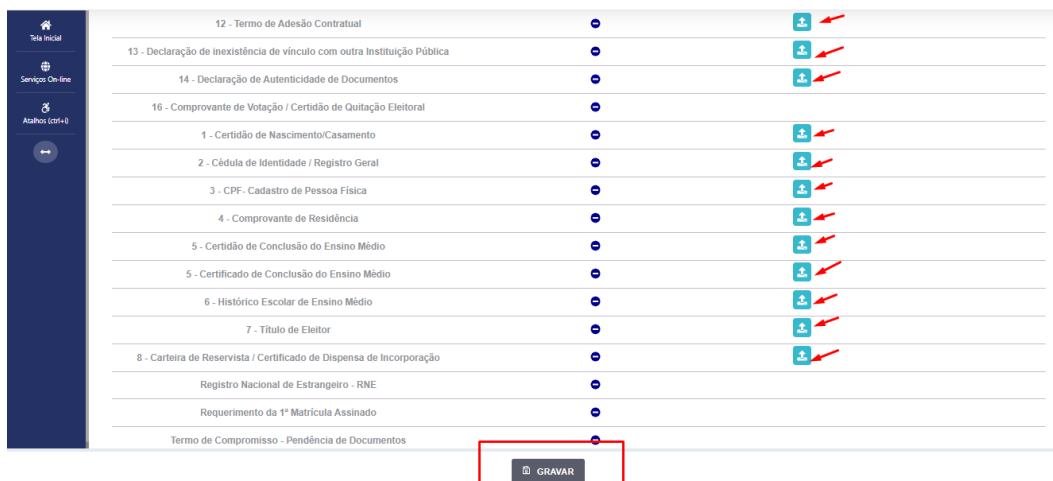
Tela Inicial
Serviços On-line
Atalhos (ctrl+I)

12 - Termo de Adesão Contratual
13 - Declaração de inexistência de vínculo com outra Instituição Pública
14 - Declaração de Autenticidade de Documentos
16 - Comprovante de Votação / Certidão de Quitação Eleitoral
1 - Certidão de Nascimento/Casamento
2 - Cédula de Identidade / Registro Geral
3 - CPF- Cadastro de Pessoa Física
4 - Comprovante de Residência
5 - Certidão de Conclusão do Ensino Médio
5 - Certificado de Conclusão do Ensino Médio
6 - Histórico Escolar de Ensino Médio
7 - Título de Eleitor
8 - Carteira de Reservista / Certificado de Dispensa de Incorporação
Registro Nacional de Estrangeiro - RNE
Requerimento da 1ª Matrícula Assinado
Termo de Compromisso - Pendência de Documentos

GRAVAR